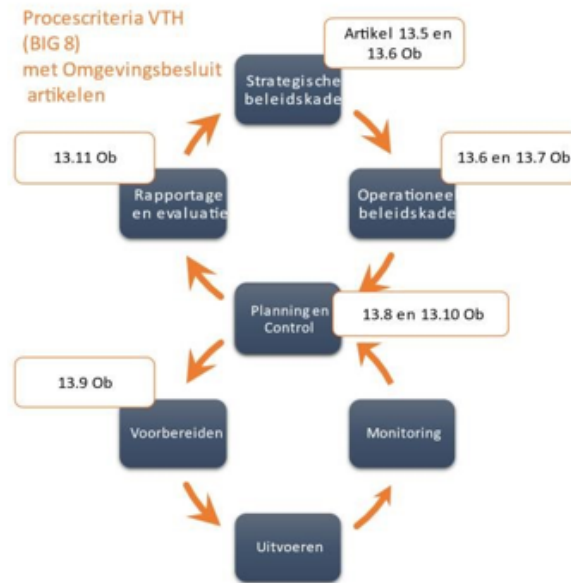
Procescriteria VTH
(BIG 8)
met Omgevingsbesluit
artikelen

Artikel 13.5 en 13.6 Ob

Strategische beleidskade

13.11 Ob

13.6 en 13.7 Ob

Rapportage en evaluatie

Operationee beleidskade

Planning en Control

13.8 en 13.10 Ob

13.9 Ob

Voorbereiden

Monitoring

Uitvoeren